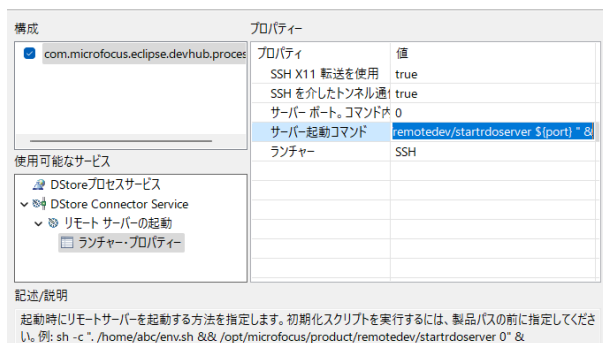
構成

com.microfocus.eclipse.devhub.proces

使用可能なサービス

DStoreプロセスサービス

DStore Connector Service

リモート サーバーの起動

ランチャー・プロパティー

プロパティー

| プロパティ | 値 |
|---|---|
| SSH X11 転送を使用 | true |
| SSH を介したトンネル通信 | true |
| サーバー ポート。コマンド内 | 0 |
| サーバー起動コマンド | remotedev/startrdoserver ${port} " & |
| ランチャー | SSH |

記述/説明

起動時にリモートサーバーを起動する方法を指定します。初期化スクリプトを実行するには、製品パスの前に指定してください。例: sh -c ". /home/abc/env.sh && /opt/microfocus/product/remotedev/startrdoserver 0" &